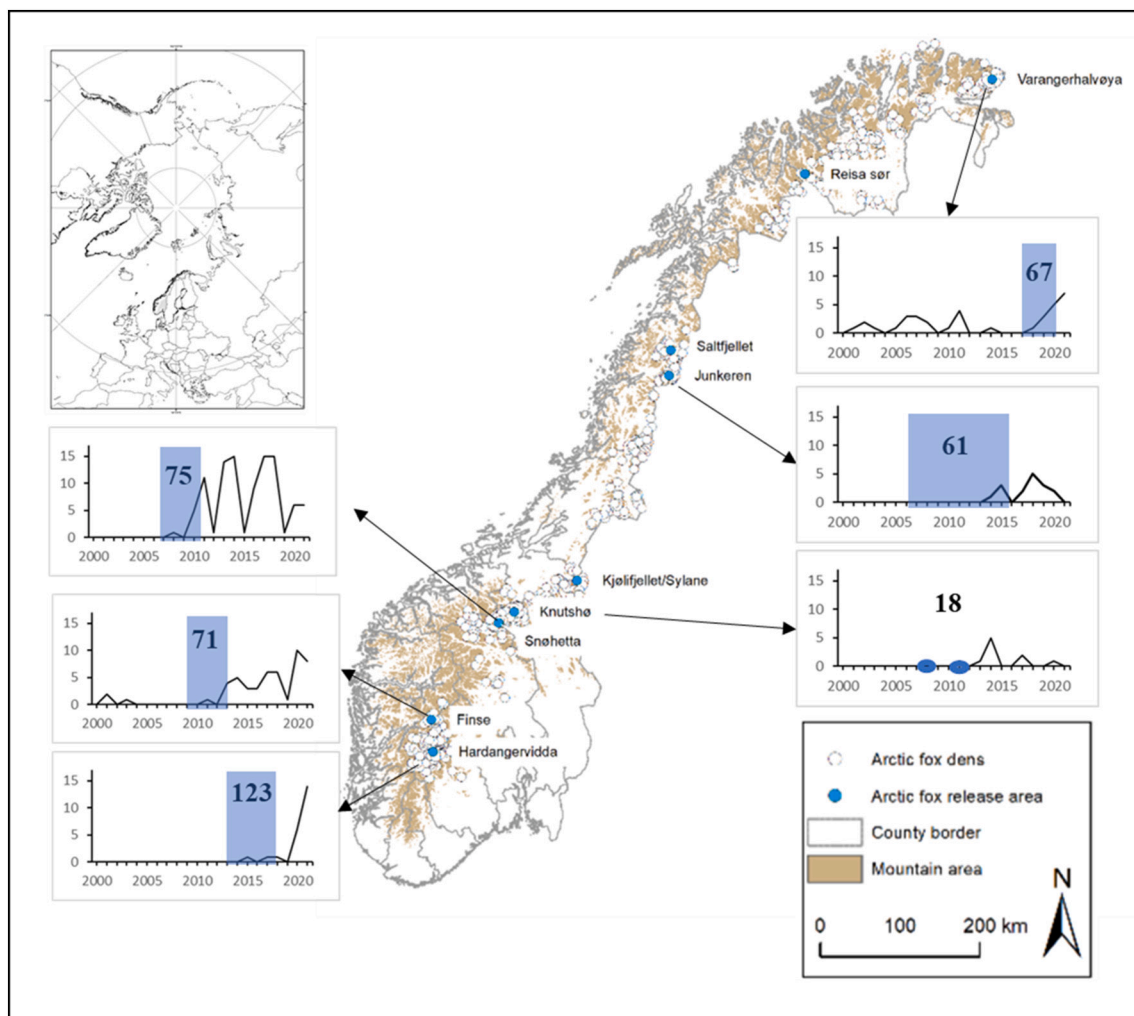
Varangerhalvøya

Reisa sør

15
10
5
0
2000 2005 2010 2015 2020
67

Saltfjellet

Junkeren

15
10
5
0
2000 2005 2010 2015 2020
61

15
10
5
0
2000 2005 2010 2015 2020
75

Kjølifjellet/Sylane

Knutshø

Snøhetta

15
10
5
0
2000 2005 2010 2015 2020
18

15
10
5
0
2000 2005 2010 2015 2020
71

Finse

Hardangervidda

15
10
5
0
2000 2005 2010 2015 2020
123

Arctic fox dens

Arctic fox release area

County border

Mountain area

N

0 100 200 km